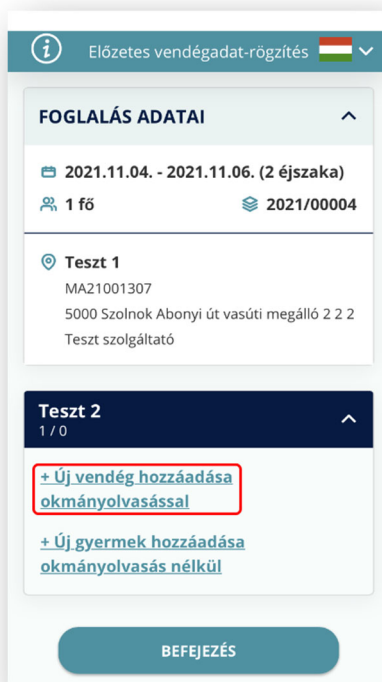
Előzetes vendégadat-rögzítés

FOGLALÁS ADATAI

2021.11.04. - 2021.11.06. (2 éjszaka)

1 fő

2021/00004

Teszt 1
MA21001307
5000 Szolnok Abonyi út vasúti megálló 2 2 2
Teszt szolgáltató

Teszt 2
1 / 0

+ Új vendég hozzáadása okmányolvasással

+ Új gyermek hozzáadása okmányolvasás nélkül

BEFEJEZÉS